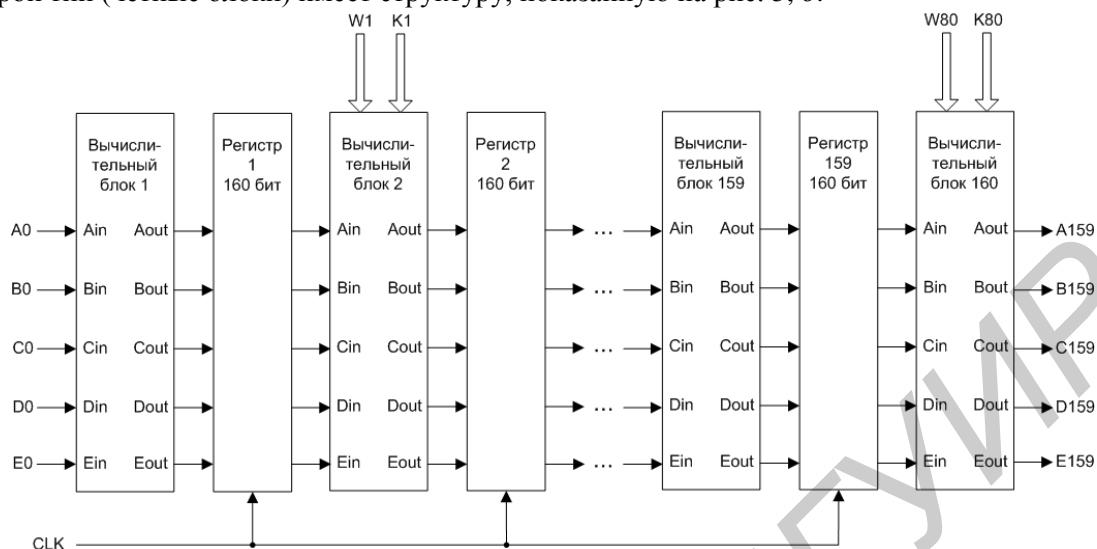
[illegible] (темные блоки) имеет структуру, показанную на рис. 3, б.

W1 K1

W80 K80

Вычислительный блок 1

Ain Aout
Bin Bout
Cin Cout
Din Dout
Ein Eout

Регистр 1 160 бит

Вычислительный блок 2

Ain Aout
Bin Bout
Cin Cout
Din Dout
Ein Eout

Регистр 2 160 бит

Вычислительный блок 159

Ain Aout
Bin Bout
Cin Cout
Din Dout
Ein Eout

Регистр 159 160 бит

Вычислительный блок 160

Ain Aout
Bin Bout
Cin Cout
Din Dout
Ein Eout

A0
B0
C0
D0
E0

A159
B159
C159
D159
E159

CLK

БГУИР